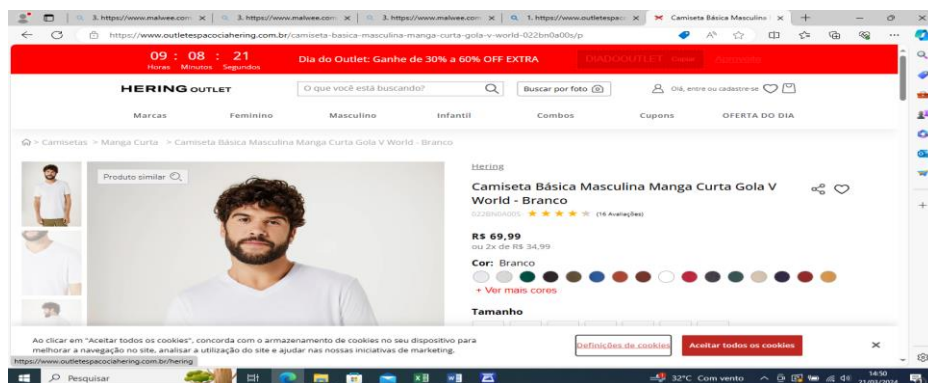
3. https://www.malwee.com | 3. https://www.malwee.com | 3. https://www.malwee.com | 1. https://www.outletespac | Camiseta Básica Masculina

https://www.outletespacociahering.com.br/camiseta-basica-masculina-manga-curta-gola-v-world-022bn0a00s/p

09 : 08 : 21
Horas Minutos Segundos

Dia do Outlet: Ganhe de 30% a 60% OFF EXTRA

DIADOOUTLET Copiar Aproveitar

HERING OUTLET

O que você está buscando?

Buscar por foto

Olá, entre ou cadastre-se

Marcas Feminino Masculino Infantil Combos Cupons OFERTA DO DIA

> Camisetas > Manga Curta > Camiseta Básica Masculina Manga Curta Gola V World - Branco

Produto similar

Hering

Camiseta Básica Masculina Manga Curta Gola V World - Branco

022BN0A00S (16 Avaliações)

R$ 69,99
ou 2x de R$ 34,99

Cor: Branco

+ Ver mais cores

Tamanho

Ao clicar em "Aceitar todos os cookies", concorda com o armazenamento de cookies no seu dispositivo para melhorar a navegação no site, analisar a utilização do site e ajudar nas nossas iniciativas de marketing.

Definições de cookies

Aceitar todos os cookies

https://www.outletespacociahering.com.br/hering

Pesquisar

32°C Com vento

14:50
21/03/2024